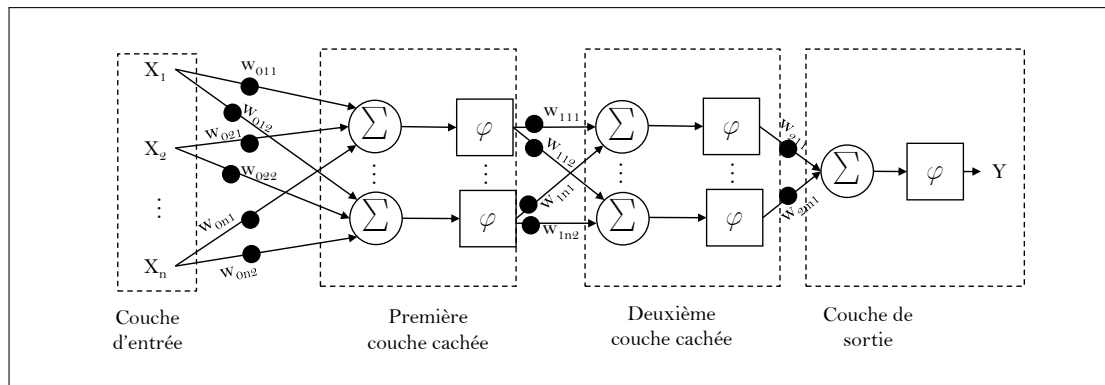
$X_1$
$w_{011}$
$w_{012}$
$w_{021}$
$X_2$
$w_{022}$
$\vdots$
$w_{0n1}$
$X_n$
$w_{0n2}$
$\sum$
$\vdots$
$\sum$
$\varphi$
$\vdots$
$\varphi$
$w_{111}$
$w_{112}$
$w_{1n1}$
$w_{1n2}$
$\sum$
$\vdots$
$\sum$
$\varphi$
$\vdots$
$\varphi$
$w_{211}$
$w_{2n11}$
$\sum$
$\varphi$
Y

Couche d'entrée

Première couche cachée

Deuxième couche cachée

Couche de sortie